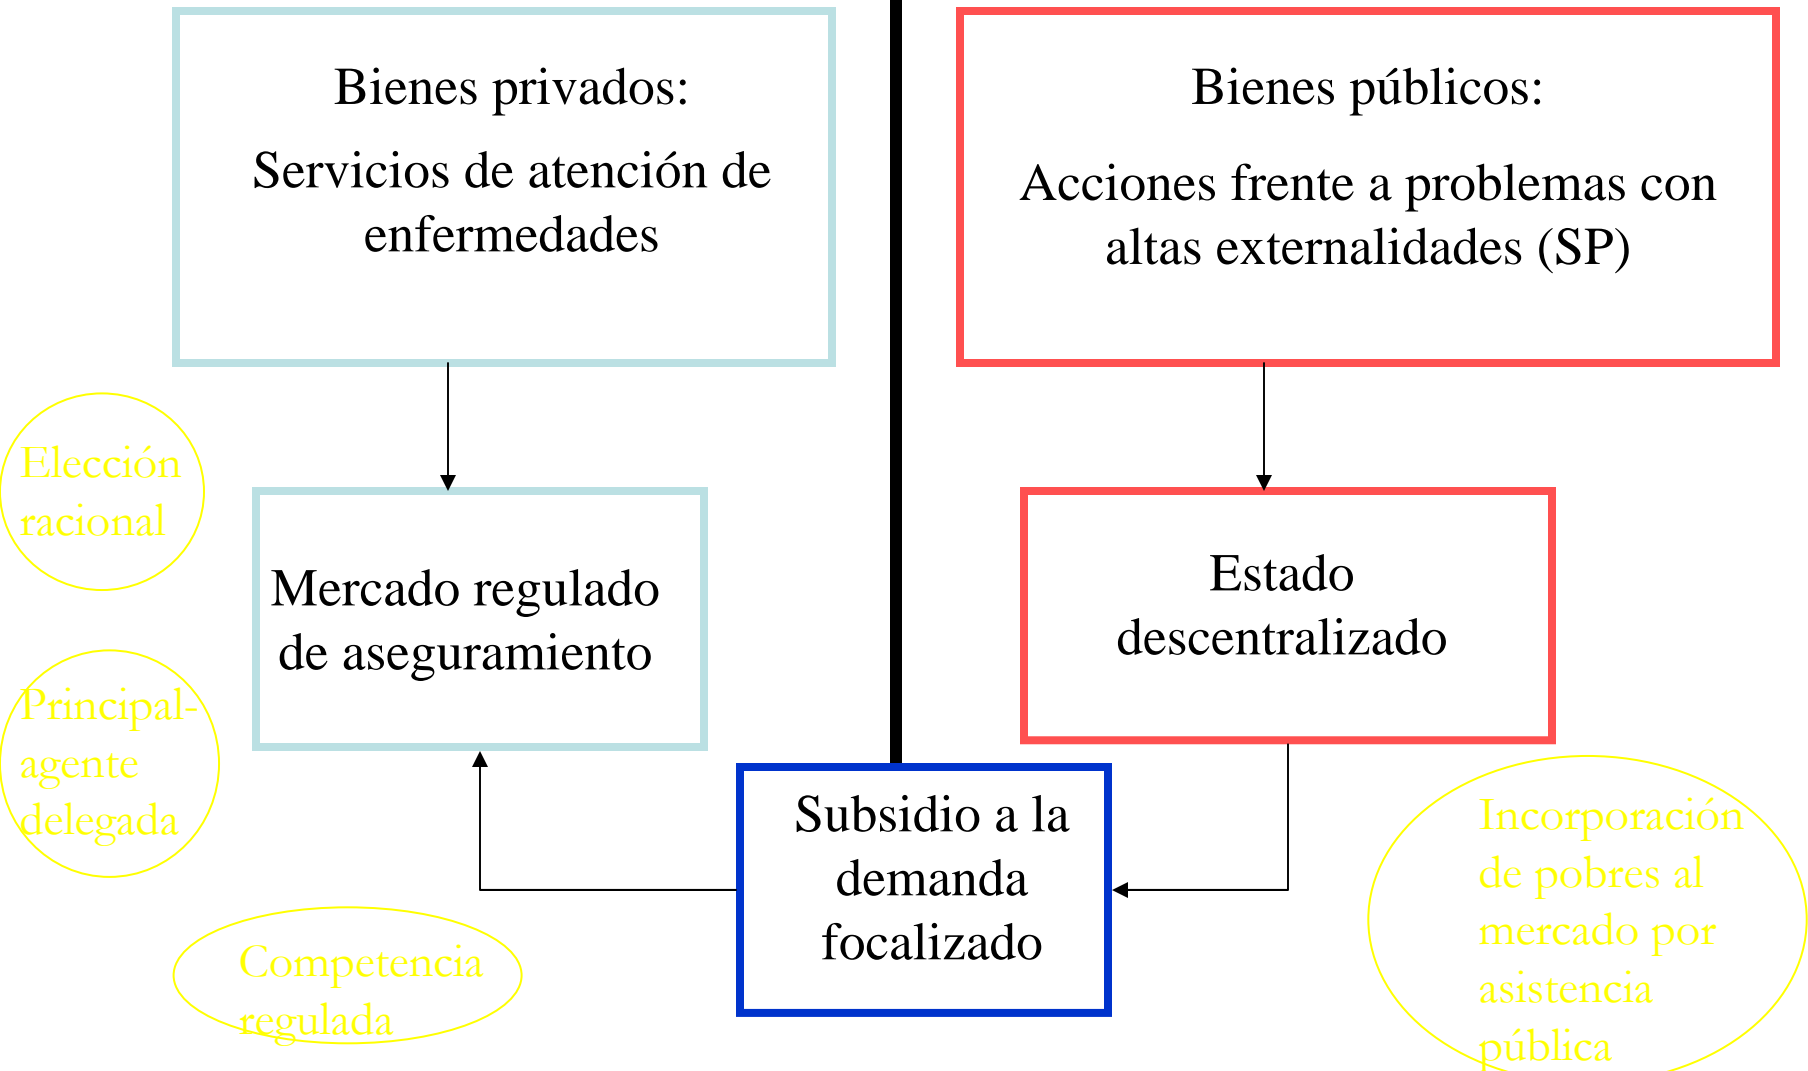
Bienes privados:

Servicios de atención de enfermedades

Bienes públicos:

Acciones frente a problemas con altas externalidades (SP)

Elección racional

Mercado regulado de aseguramiento

Estado descentralizado

Principal-agente delegada

Subsidio a la demanda focalizado

Incorporación de pobres al mercado por asistencia pública

Competencia regulada